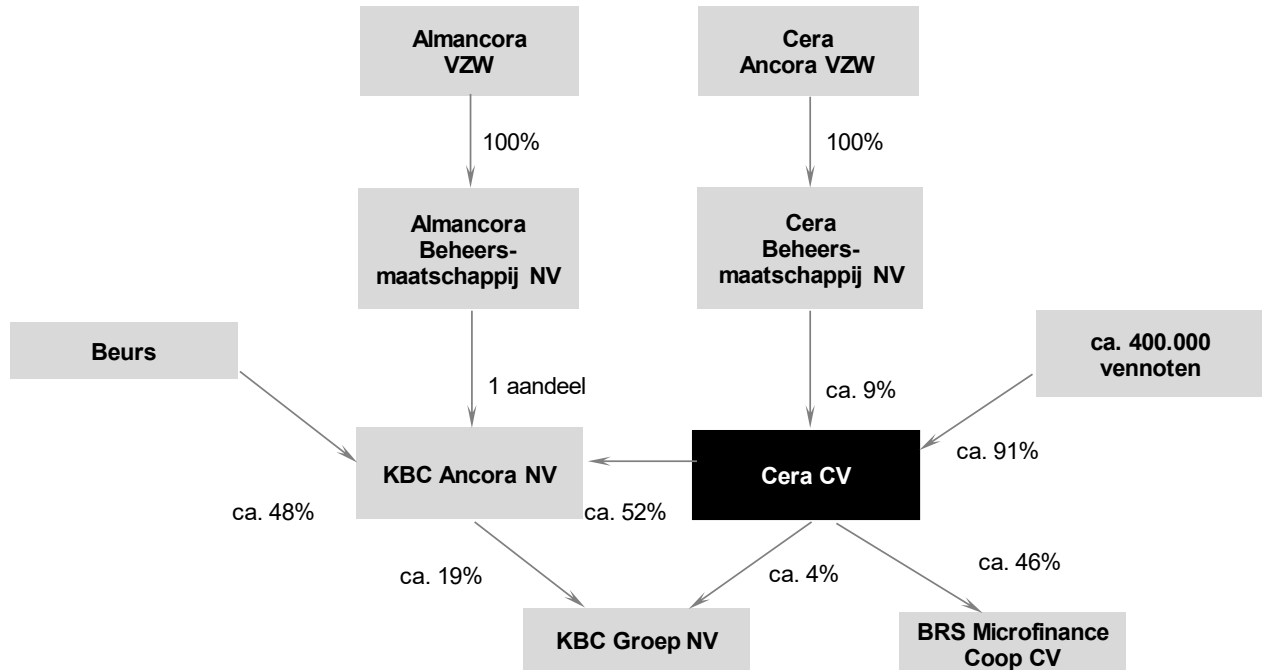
Almancora VZW

Cera Ancora VZW

100%

100%

Almancora Beheersmaatschappij NV

Cera Beheersmaatschappij NV

Beurs

1 aandeel

ca. 9%

ca. 400.000 vennoten

ca. 91%

KBC Ancora NV

Cera CV

ca. 48%

ca. 52%

ca. 19%

ca. 4%

ca. 46%

KBC Groep NV

BRS Microfinance Coop CV